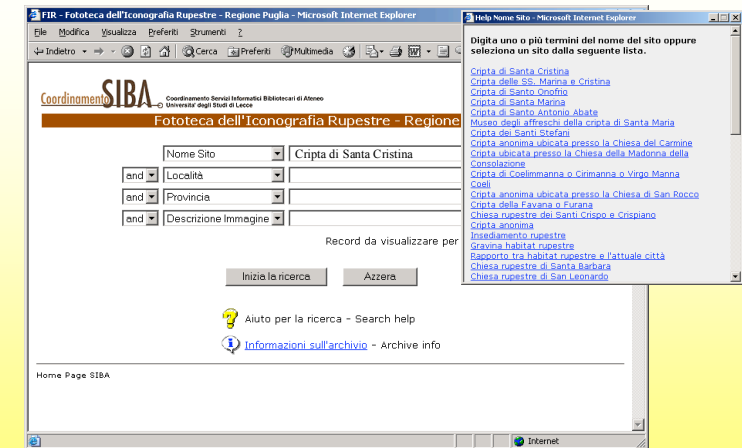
FIR - Fototeca dell'Iconografia Rupestre - Regione Puglia - Microsoft Internet Explorer

File Modifica Visualizza Preferiti Strumenti ?

Indietro Cerca Preferiti Multimedia

Coordinamento SIBA Coordinamento Servizi Informatici Bibliotecari di Ateneo Università degli Studi di Lecce

Fototeca dell'Iconografia Rupestre - Regione

Nome Sito | Cripta di Santa Cristina
and | Località
and | Provincia
and | Descrizione Immagine

Record da visualizzare per

Inizia la ricerca Azzera

Aiuto per la ricerca - Search help

Informazioni sull'archivio - Archive info

Home Page SIBA

Internet

Help Nome Sito - Microsoft Internet Explorer

Digita uno o più termini del nome del sito oppure seleziona un sito dalla seguente lista.

Cripta di Santa Cristina
Cripta delle SS. Marina e Cristina
Cripta di Santo Onofrio
Cripta di Santa Marina
Cripta di Santo Antonio Abate
Museo degli affreschi della cripta di Santa Maria
Cripta dei Santi Stefani
Cripta anonima ubicata presso la Chiesa del Carmine
Cripta ubicata presso la Chiesa della Madonna della Consolazione
Cripta di Coelimmanna o Cirimanna o Virgo Manna Coeli
Cripta anonima ubicata presso la Chiesa di San Rocco
Cripta della Favana o Furana
Chiesa rupestre dei Santi Crispo e Crispiano
Cripta anonima
Insediamento rupestre
Gravina habitat rupestre
Rapporto tra habitat rupestre e l'attuale città
Chiesa rupestre di Santa Barbara
Chiesa rupestre di San Leonardo